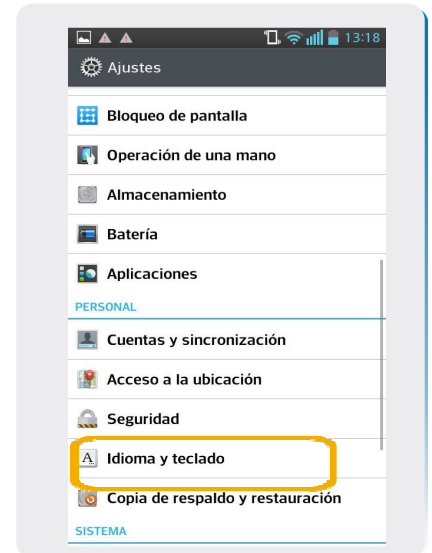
13:18
Ajustes
Bloqueo de pantalla
Operación de una mano
Almacenamiento
Batería
Aplicaciones
PERSONAL
Cuentas y sincronización
Acceso a la ubicación
Seguridad
Idioma y teclado
Copia de respaldo y restauración
SISTEMA